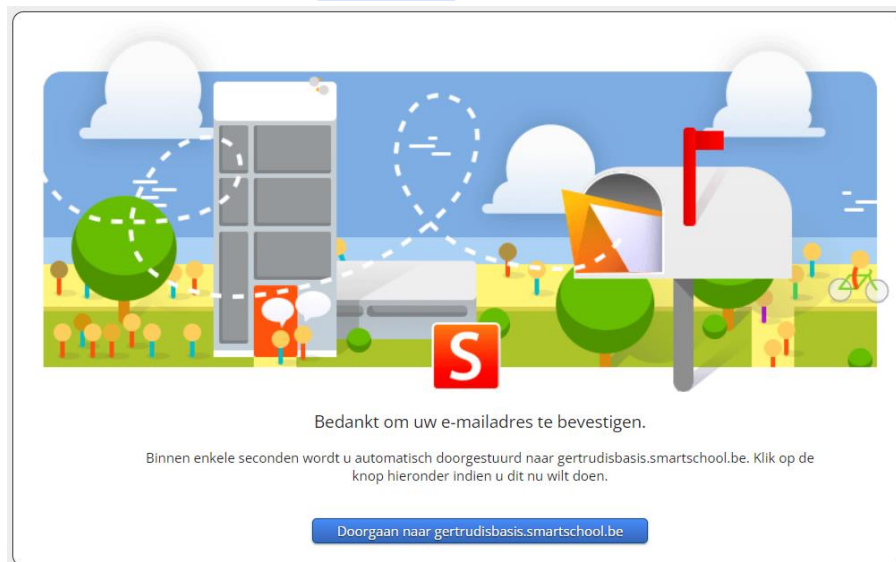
S

Bedankt om uw e-mailadres te bevestigen.

Binnen enkele seconden wordt u automatisch doorgestuurd naar gertrudisbasis.smartschool.be. Klik op de knop hieronder indien u dit nu wilt doen.

Doorgaan naar gertrudisbasis.smartschool.be